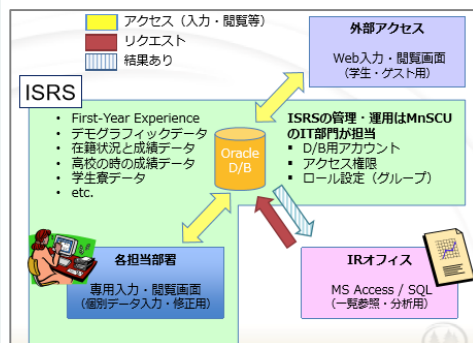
アクセス（入力・閲覧等）
リクエスト
結果あり

外部アクセス
Web入力・閲覧画面
（学生・ゲスト用）

ISRS

• First-Year Experience
• デモグラフィックデータ
• 在籍状況と成績データ
• 高校の時の成績データ
• 学生寮データ
• etc.

Oracle
D/B

ISRSの管理・運用はMnSCUのIT部門が担当
• D/B用アカウント
• アクセス権限
• ロール設定（グループ）

各担当部署
専用入力・閲覧画面
（個別データ入力・修正用）

IRオフィス
MS Access / SQL
（一覧参照・分析用）